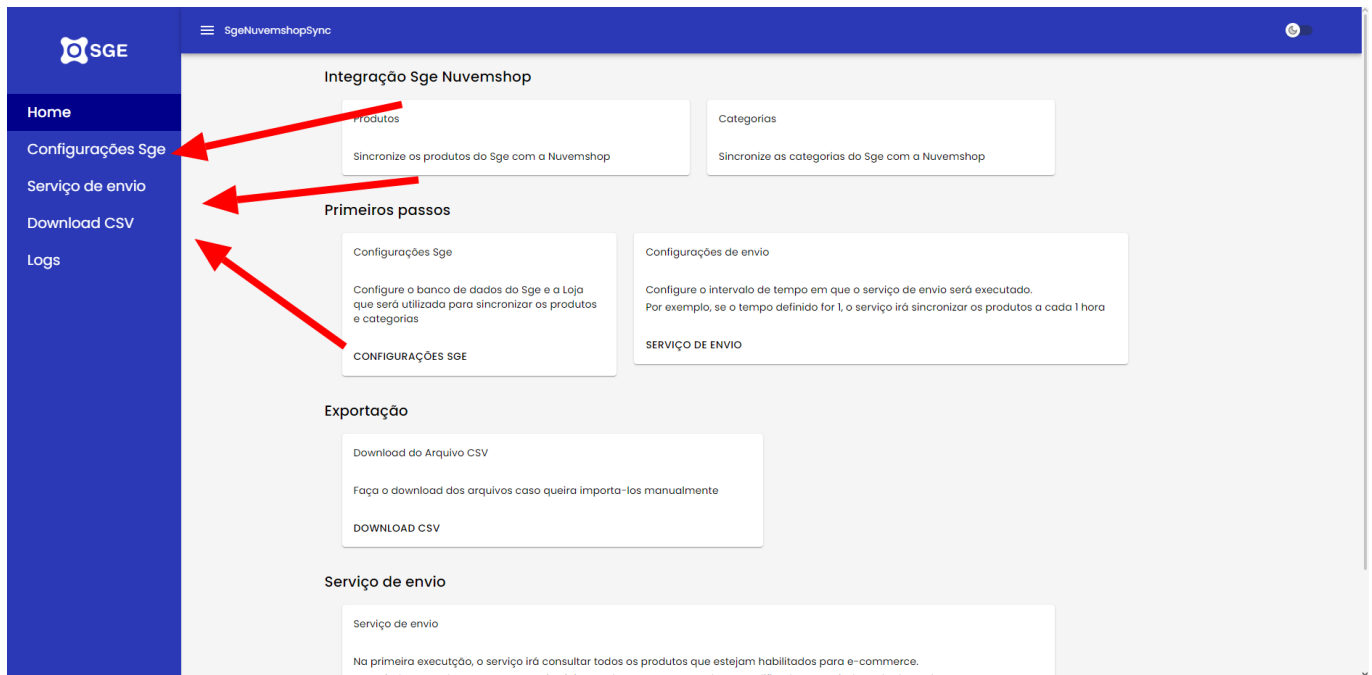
SGE

Home
Configurações Sge
Serviço de envio
Download CSV
Logs

SgeNuvemshopSync

Integração Sge Nuvemshop

Produtos
Sincronize os produtos do Sge com a Nuvemshop

Categorias
Sincronize as categorias do Sge com a Nuvemshop

Primeiros passos

Configurações Sge
Configure o banco de dados do Sge e a Loja que será utilizada para sincronizar os produtos e categorias
CONFIGURAÇÕES SGE

Configurações de envio
Configure o intervalo de tempo em que o serviço de envio será executado.
Por exemplo, se o tempo definido for 1, o serviço irá sincronizar os produtos a cada 1 hora
SERVIÇO DE ENVIO

Exportação

Download do Arquivo CSV
Faça o download dos arquivos caso queira importa-los manualmente
DOWNLOAD CSV

Serviço de envio

Serviço de envio
Na primeira executção, o serviço irá consultar todos os produtos que estejam habilitados para e-commerce.
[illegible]